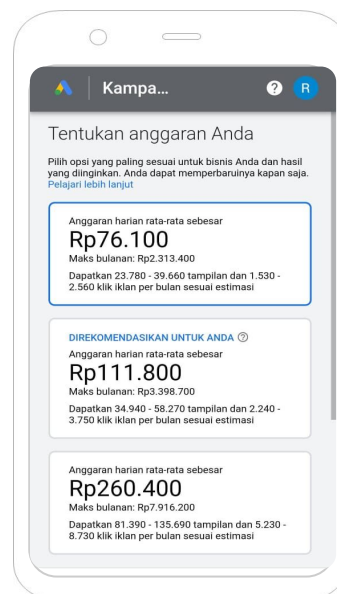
Kampa...

?

R

Tentukan anggaran Anda

Pilih opsi yang paling sesuai untuk bisnis Anda dan hasil yang diinginkan. Anda dapat memperbaruinya kapan saja. Pelajari lebih lanjut

Anggaran harian rata-rata sebesar
Rp76.100
Maks bulanan: Rp2.313.400
Dapatkan 23.780 - 39.660 tampilan dan 1.530 - 2.560 klik iklan per bulan sesuai estimasi

DIREKOMENDASIKAN UNTUK ANDA ?
Anggaran harian rata-rata sebesar
Rp111.800
Maks bulanan: Rp3.398.700
Dapatkan 34.940 - 58.270 tampilan dan 2.240 - 3.750 klik iklan per bulan sesuai estimasi

Anggaran harian rata-rata sebesar
Rp260.400
Maks bulanan: Rp7.916.200
Dapatkan 81.390 - 135.690 tampilan dan 5.230 - 8.730 klik iklan per bulan sesuai estimasi